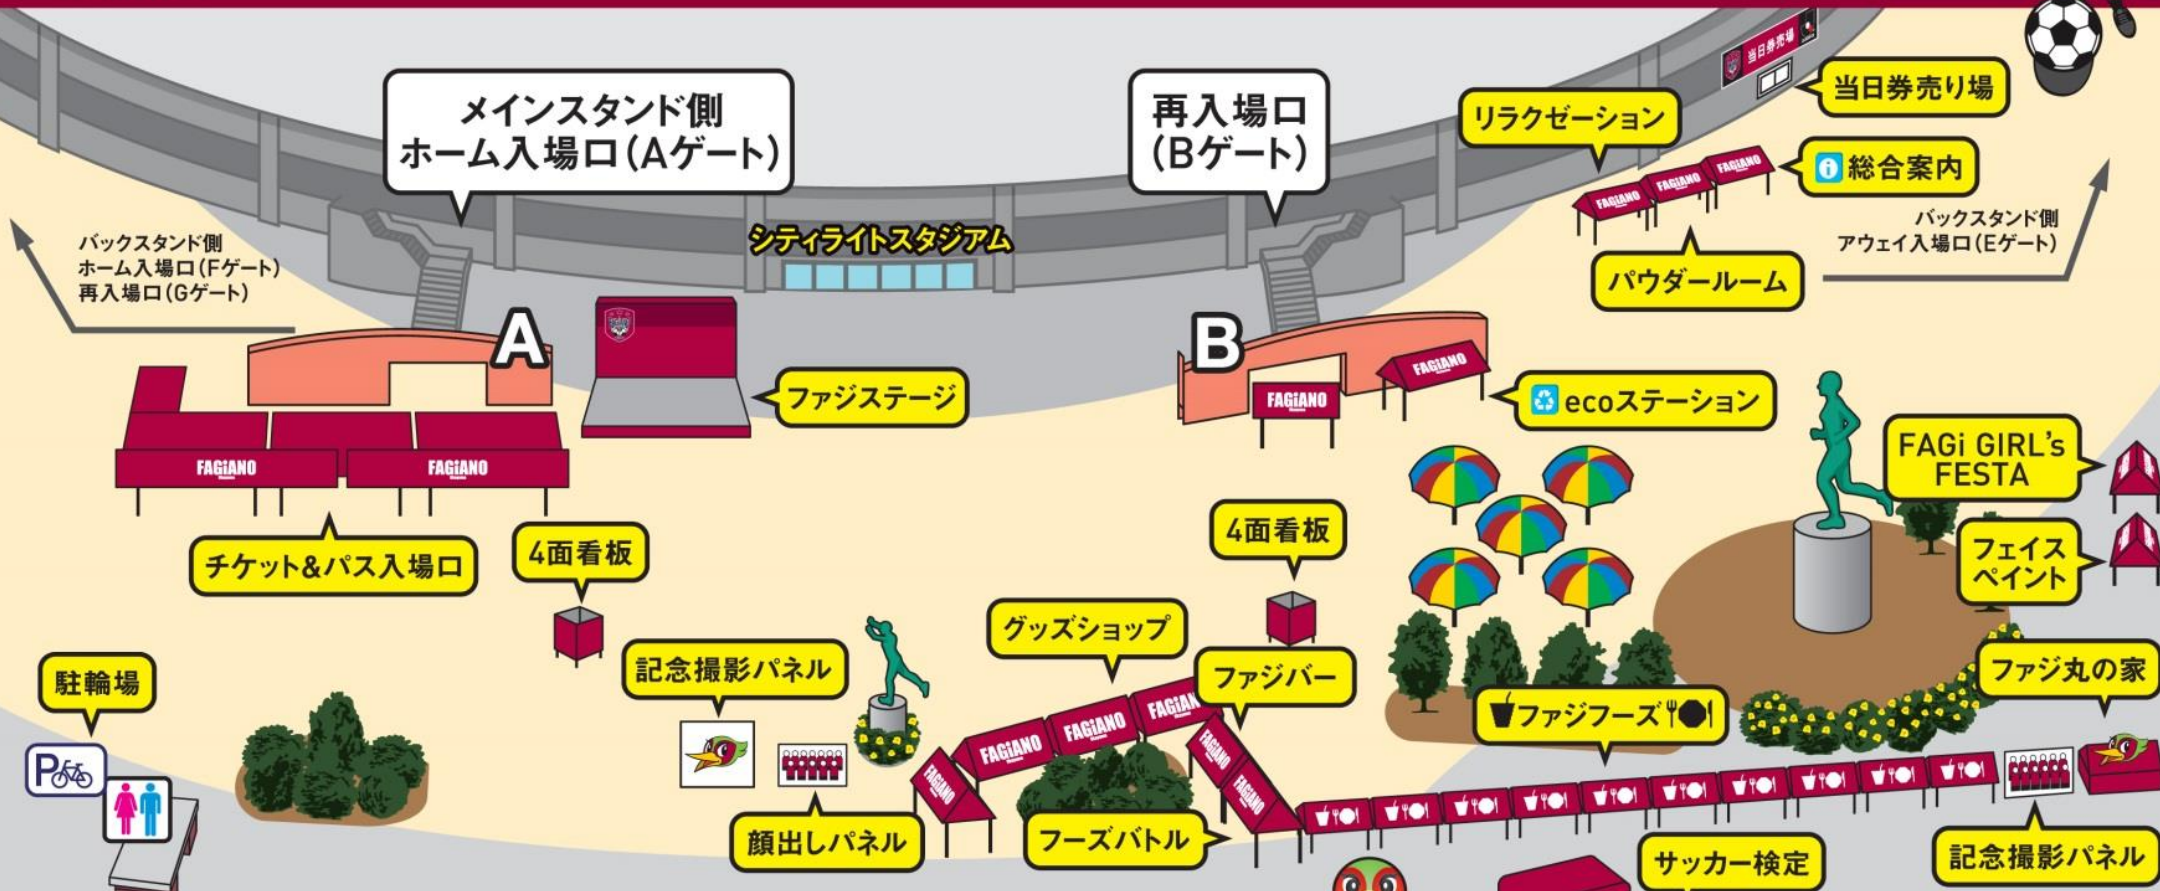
メインスタンド側
ホーム入場口(Aゲート)

再入場口
(Bゲート)

当日券売場

当日券売り場

リラクゼーション

総合案内

バックスタンド側
ホーム入場口(Fゲート)
再入場口(Gゲート)

シティライトスタジアム

バックスタンド側
アウェイ入場口(Eゲート)

パウダールーム

A

B

FAGIANO

ファジステージ

ecoステーション

FAGi GIRL's FESTA

チケット&パス入場口

4面看板

4面看板

フェイスペイント

駐輪場

記念撮影パネル

グッズショップ

ファジバー

ファジ丸の家

ファジフーズ

顔出しパネル

フーズバトル

サッカー検定

記念撮影パネル